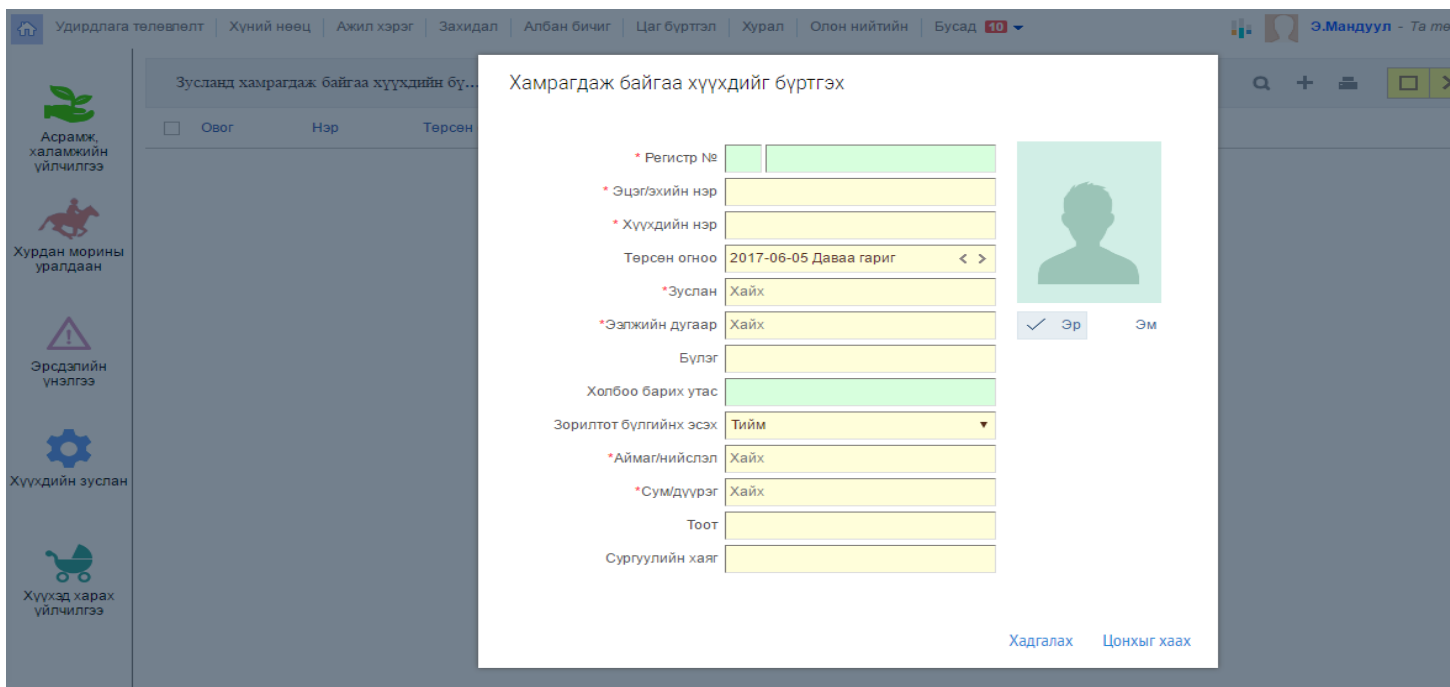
Удирдлага төлөвлөлт | Хүний нөөц | Ажил хэрэг | Захидал | Албан бичиг | Цаг бүртгэл | Хурал | Олон нийтийн | Бусад 10

Э.Мандуул - Та т

Асрамж, халамжийн үйлчилгээ

Хурдан морины уралдаан

Эрсдэлийн үнэлгээ

Хүүхдийн зуслан

Хүүхэд харах үйлчилгээ

Зусланд хамрагдаж байгаа хүүхдийн бү...

Овог | Нэр | Төрсөн

Хамрагдаж байгаа хүүхдийг бүртгэх

* Регистр №

* Эцэг/эхийн нэр

* Хүүхдийн нэр

Төрсөн огноо 2017-06-05 Даваа гариг

*Зуслан Хайх

*Ээлжийн дугаар Хайх

Бүлэг

Холбоо барих утас

Зорилтот бүлгийнх эсэх Тийм

*Аймаг/нийслэл Хайх

*Сум/дүүрэг Хайх

Тоот

Сургуулийн хаяг

Эр

Эм

Хадгалах

Цонхыг хаах